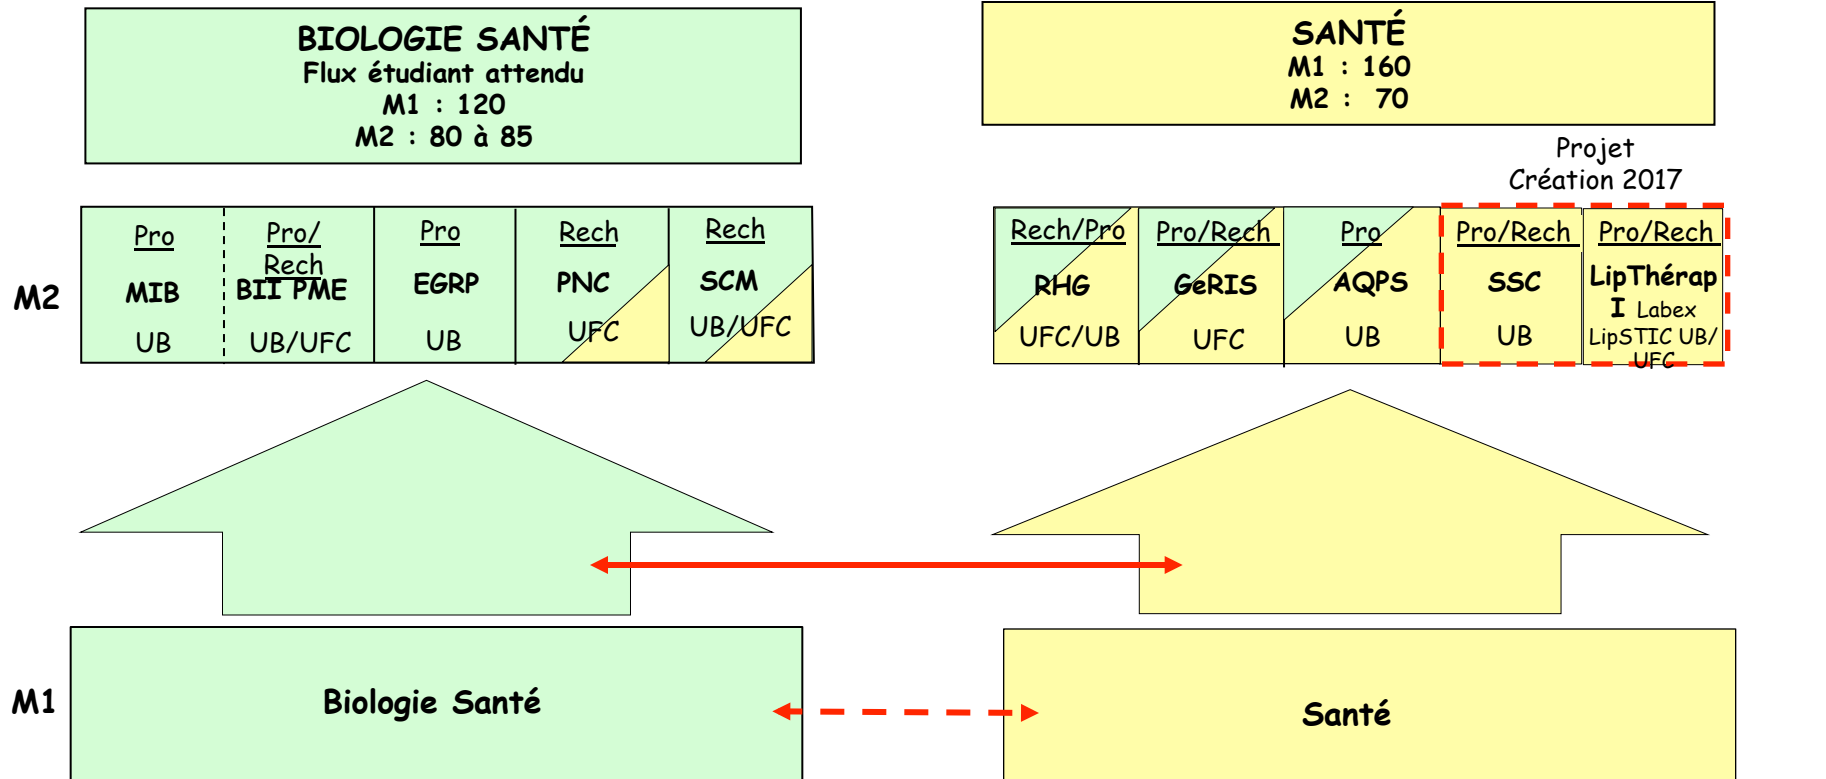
BIOLOGIE SANTÉ
Flux étudiant attendu
M1 : 120
M2 : 80 à 85

SANTÉ
M1 : 160
M2 : 70

Projet
Création 2017

M2

| Pro | Pro/ Rech | Pro | Rech | Rech |
|---|---|---|---|---|
| MIB | BII PME | EGRP | PNC | SCM |
| UB | UB/UFC | UB | UFC | UB/UFC |

| Rech/Pro | Pro/Rech | Pro | Pro/Rech | Pro/Rech |
|---|---|---|---|---|
| RHG | GeRIS | AQPS | SSC | LipThérapI Labex |
| UFC/UB | UFC | UB | UB | LipSTIC UB/UFC |

M1

Biologie Santé

Santé